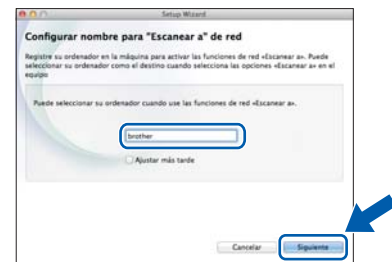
Setup Wizard

Configurar nombre para "Escanear a" de red

Registre su ordenador en la máquina para activar las funciones de red «Escanear a». Puede seleccionar su ordenador como el destino cuando selecciona las opciones «Escanear a» en el equipo

Puede seleccionar su ordenador cuando use las funciones de red «Escanear a».

brother

Ajustar más tarde

Cancelar

Siguiente